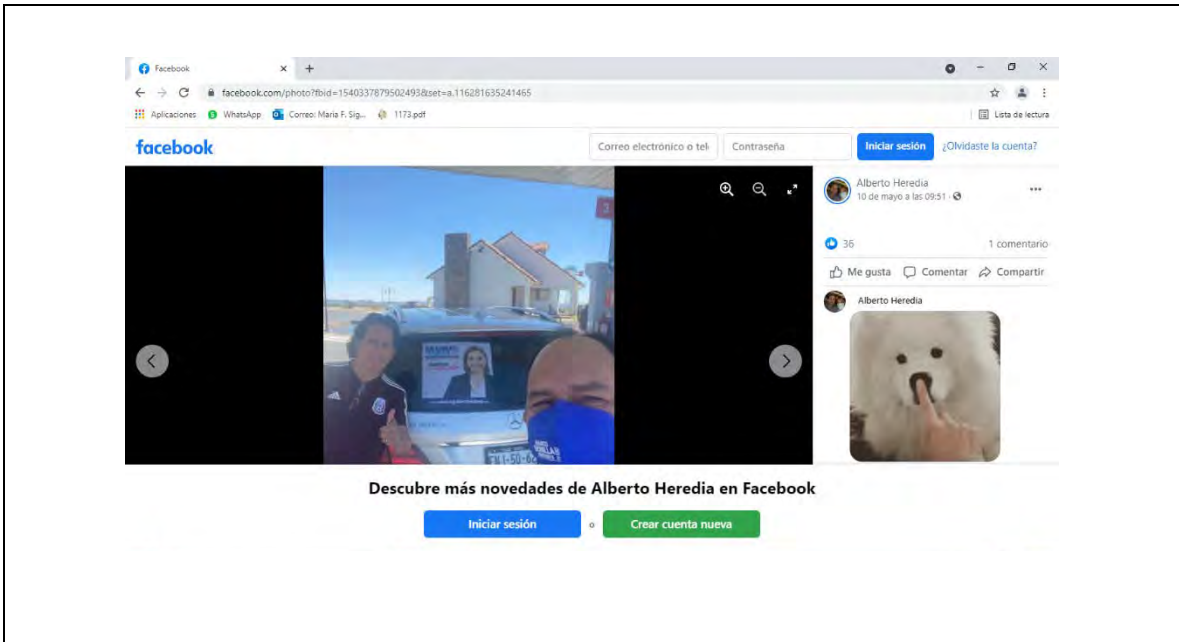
Facebook

facebook.com/photo?fbid=1540337879502493&set=a.116281635241465

Aplicaciones WhatsApp Correo: María F. Sig... 1173.pdf

Lista de lectura

facebook

Correo electrónico o tel

Contraseña

Iniciar sesión

¿Olvidaste la cuenta?

Alberto Heredia
10 de mayo a las 09:51 ·

36

1 comentario

Me gusta Comentar Compartir

Alberto Heredia

Descubre más novedades de Alberto Heredia en Facebook

Iniciar sesión o Crear cuenta nueva